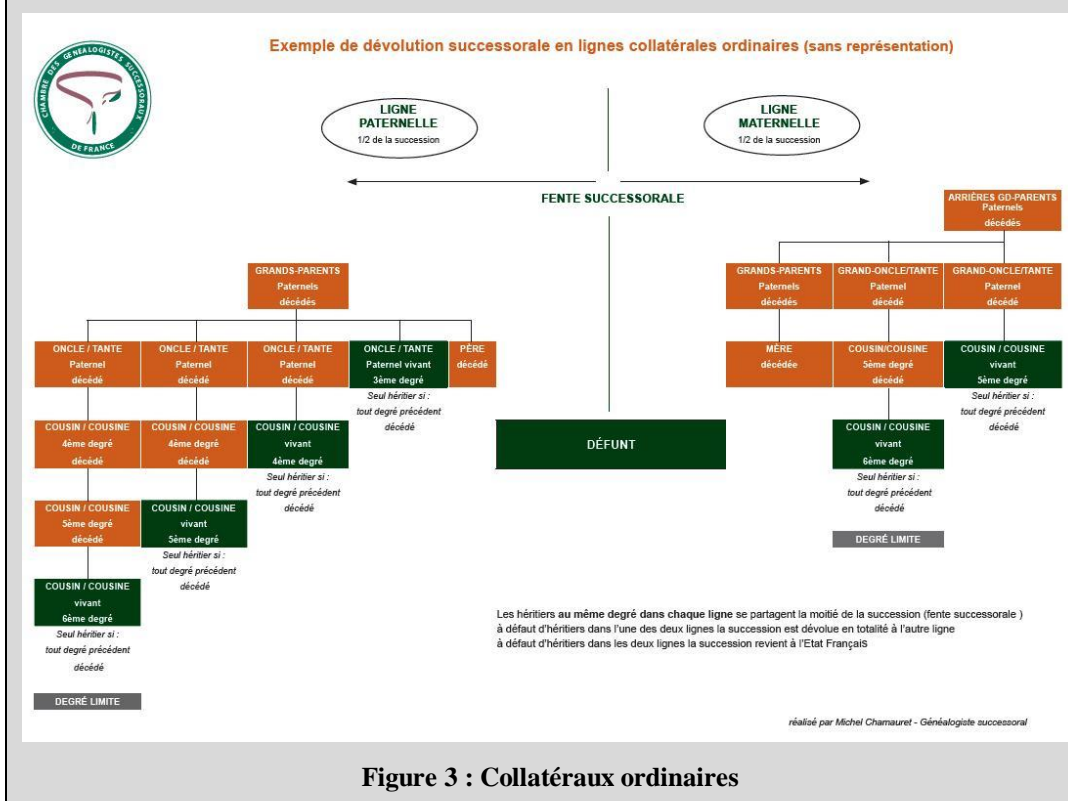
CHAMBRE DES GÉNÉALOGISTES SUCCESSORAUX DE FRANCE

Exemple de dévolution successorale en lignes collatérales ordinaires (sans représentation)

LIGNE PATERNELLE
1/2 de la succession

LIGNE MATERNELLE
1/2 de la succession

FENTE SUCCESSORALE

ARRIÈRES GD-PARENTS Paternels décédés

GRANDS-PARENTS Paternels décédés

GRANDS-PARENTS Paternels décédés

GRAND-ONCLE/TANTE Paternel décédé

GRAND-ONCLE/TANTE Paternel décédé

ONCLE / TANTE Paternel décédé

ONCLE / TANTE Paternel décédé

ONCLE / TANTE Paternel décédé

ONCLE / TANTE Paternel vivant 3ème degré
Seul héritier si : tout degré précédent décédé

PÈRE décédé

MÈRE décédée

COUSIN/COUSINE 5ème degré décédé

COUSIN / COUSINE vivant 5ème degré
Seul héritier si : tout degré précédent décédé

COUSIN / COUSINE 4ème degré décédé

COUSIN / COUSINE 4ème degré décédé

COUSIN / COUSINE vivant 4ème degré
Seul héritier si : tout degré précédent décédé

DÉFUNT

COUSIN / COUSINE vivant 6ème degré
Seul héritier si : tout degré précédent décédé

DEGRÉ LIMITE

COUSIN / COUSINE 5ème degré décédé

COUSIN / COUSINE vivant 5ème degré
Seul héritier si : tout degré précédent décédé

COUSIN / COUSINE vivant 6ème degré
Seul héritier si : tout degré précédent décédé

DEGRÉ LIMITE

Les héritiers au même degré dans chaque ligne se partagent la moitié de la succession (fente successorale )
à défaut d'héritiers dans l'une des deux lignes la succession est dévolue en totalité à l'autre ligne
à défaut d'héritiers dans les deux lignes la succession revient à l'Etat Français

réalisé par Michel Chamauret - Généalogiste successoral

Figure 3 : Collatéraux ordinaires